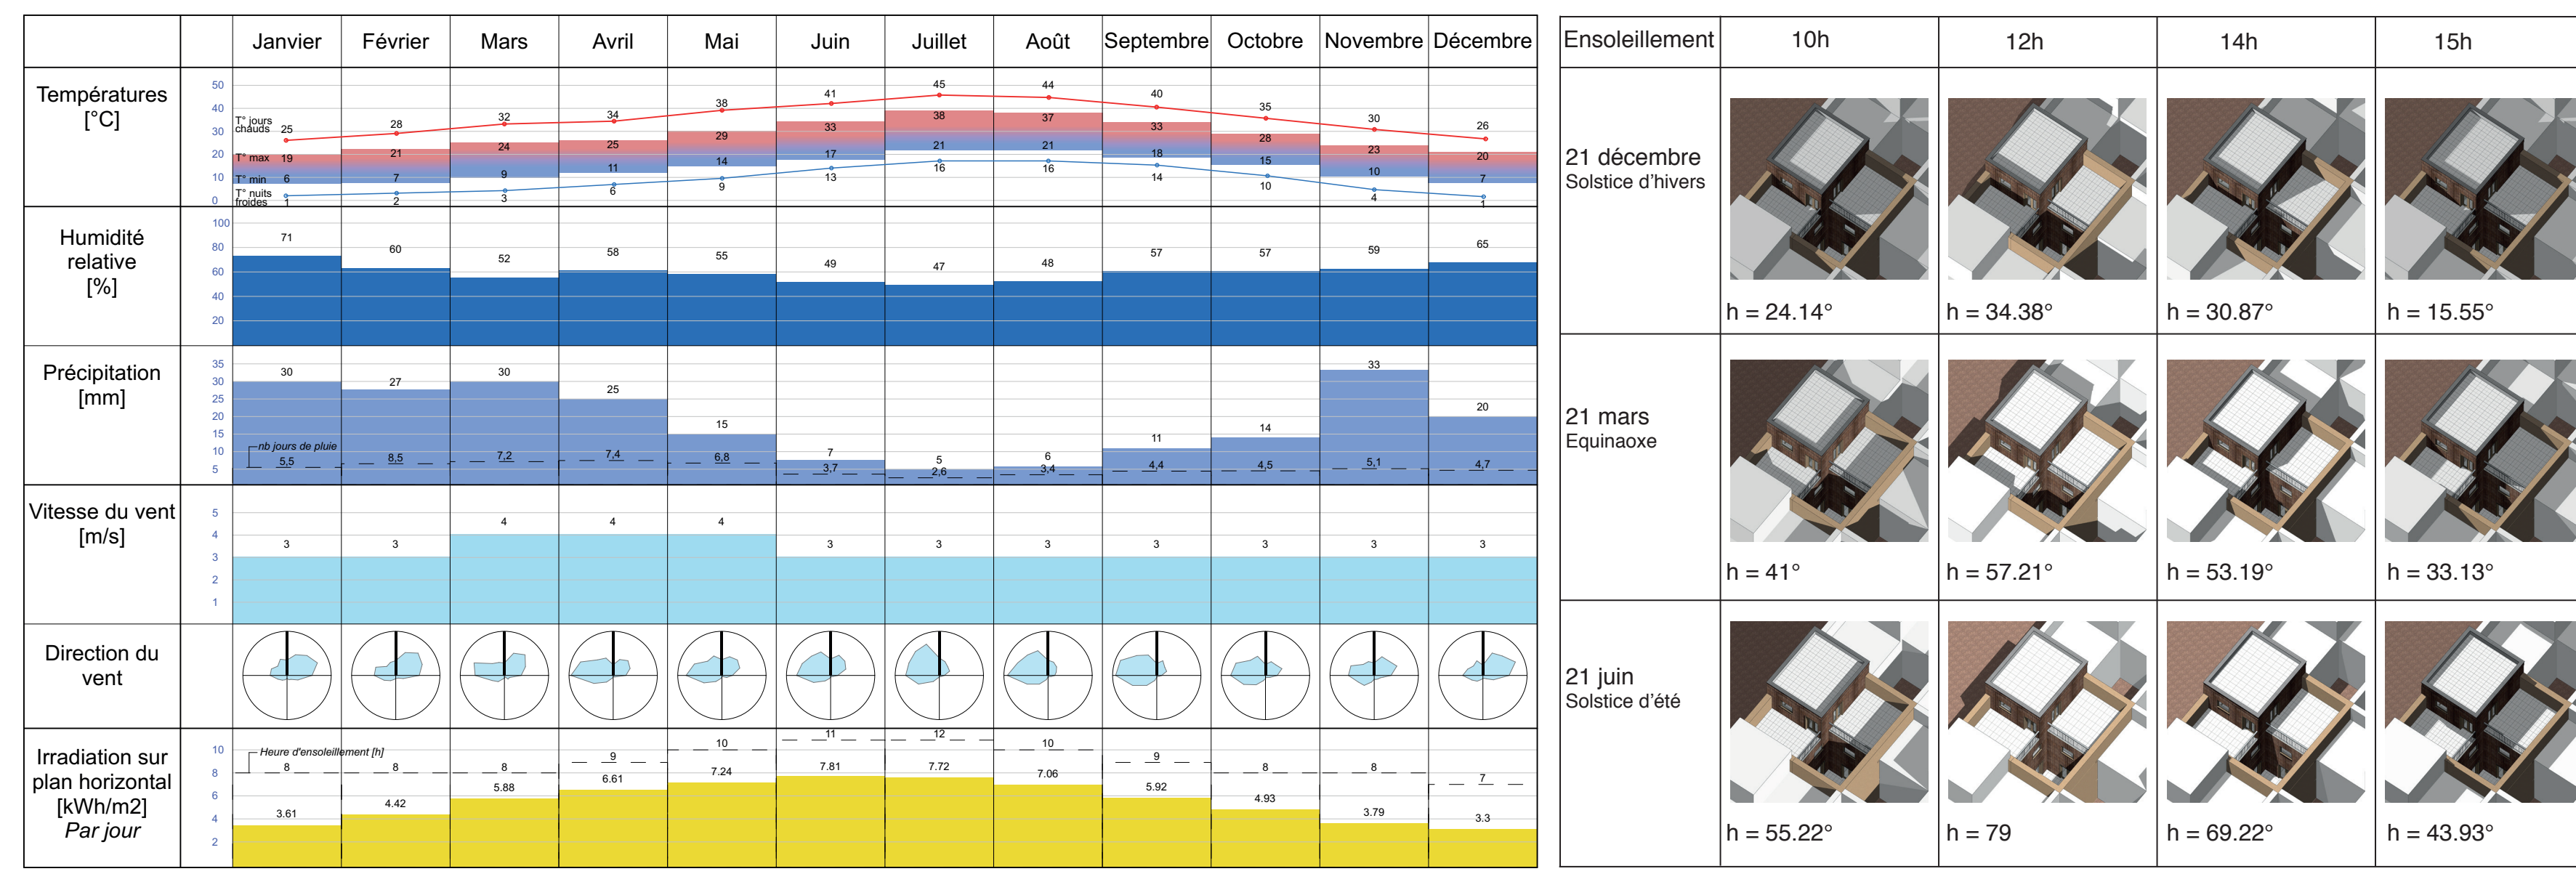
| | | Janvier | Février | Mars | Avril | Mai | Juin | Juillet | Août | Septembre | Octobre | Novembre | Décembre |
|---|---|---|---|---|---|---|---|---|---|---|---|---|---|
| Températures [°C] | 50 40 30 20 10 0 — T° jours chauds, T° max, T° min, T° nuits froides | 25 19 6 1 | 28 21 7 2 | 32 24 9 3 | 34 25 11 6 | 38 29 14 9 | 41 33 17 13 | 45 38 21 16 | 44 37 21 16 | 40 33 18 14 | 35 28 15 10 | 30 23 10 4 | 26 20 7 1 |
| Humidité relative [%] | 100 80 60 40 20 | 71 | 60 | 52 | 58 | 55 | 49 | 47 | 48 | 57 | 57 | 59 | 65 |
| Précipitation [mm] | 35 30 25 20 15 10 5 — nb jours de pluie | 30 5,5 | 27 8,5 | 30 7,2 | 25 7,4 | 15 6,8 | 7 3,7 | 5 2,6 | 6 3,4 | 11 4,4 | 14 4,5 | 33 5,1 | 20 4,7 |
| Vitesse du vent [m/s] | 5 4 3 2 1 | 3 | 3 | 4 | 4 | 4 | 3 | 3 | 3 | 3 | 3 | 3 | 3 |
| Direction du vent | | | | | | | | | | | | | |
| Irradiation sur plan horizontal [kWh/m2] *Par jour* | 10 8 6 4 2 — Heure d'ensoleillement [h] | 8 3.61 | 8 4.42 | 8 5.88 | 9 6.61 | 10 7.24 | 11 7.81 | 12 7.72 | 10 7.06 | 9 5.92 | 8 4.93 | 8 3.79 | 7 3.3 |

| Ensoleillement | 10h | 12h | 14h | 15h |
|---|---|---|---|---|
| 21 décembre Solstice d'hivers | h = 24.14° | h = 34.38° | h = 30.87° | h = 15.55° |
| 21 mars Equinaoxe | h = 41° | h = 57.21° | h = 53.19° | h = 33.13° |
| 21 juin Solstice d'été | h = 55.22° | h = 79 | h = 69.22° | h = 43.93° |